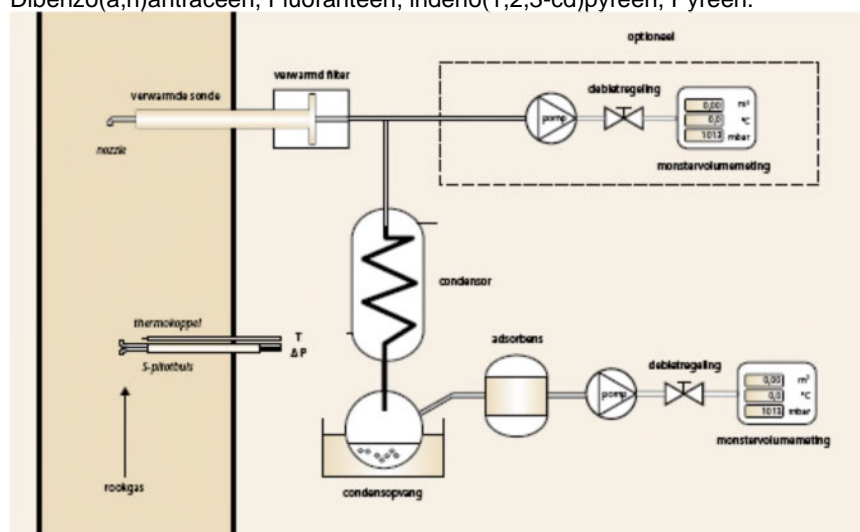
Dibenzo(a,h)antraceen, Fluoranteen, Indeno(1,2,3-cd)pyreen, Pyreen.

optioneel

verwarmd filter

verwarmde sonde

nozzle

pomp

debietregeling

0,00 m³
0,0 °C
1013 mbar

monstervolumemeting

condensor

thermokoppel

T
ΔP

S-pitotbuis

adsorbens

pomp

debietregeling

0,00 m³
0,0 °C
1013 mbar

monstervolumemeting

rookgas

condensopvang